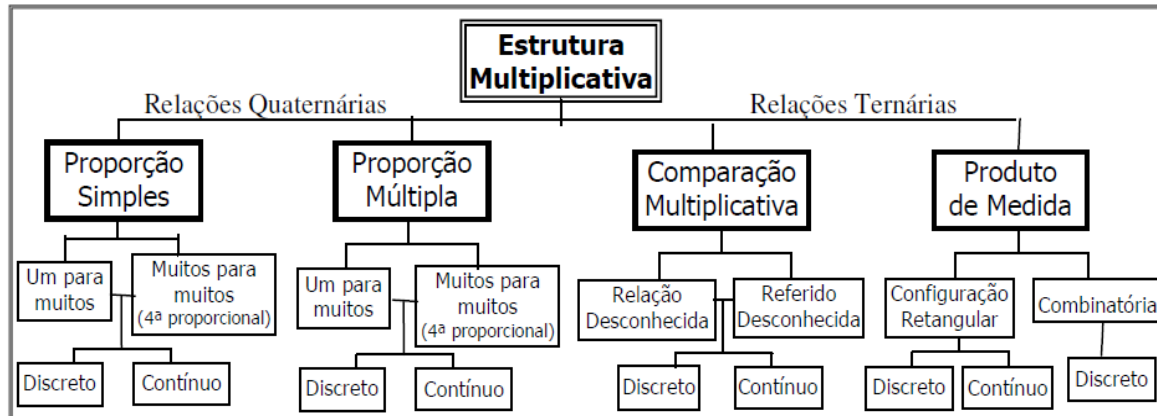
Estrutura Multiplicativa

Relações Quaternárias

Relações Ternárias

Proporção Simples

Proporção Múltipla

Comparação Multiplicativa

Produto de Medida

Um para muitos

Muitos para muitos (4ª proporcional)

Discreto

Contínuo

Um para muitos

Muitos para muitos (4ª proporcional)

Discreto

Contínuo

Relação Desconhecida

Referido Desconhecida

Discreto

Contínuo

Configuração Retangular

Combinatória

Discreto

Contínuo

Discreto